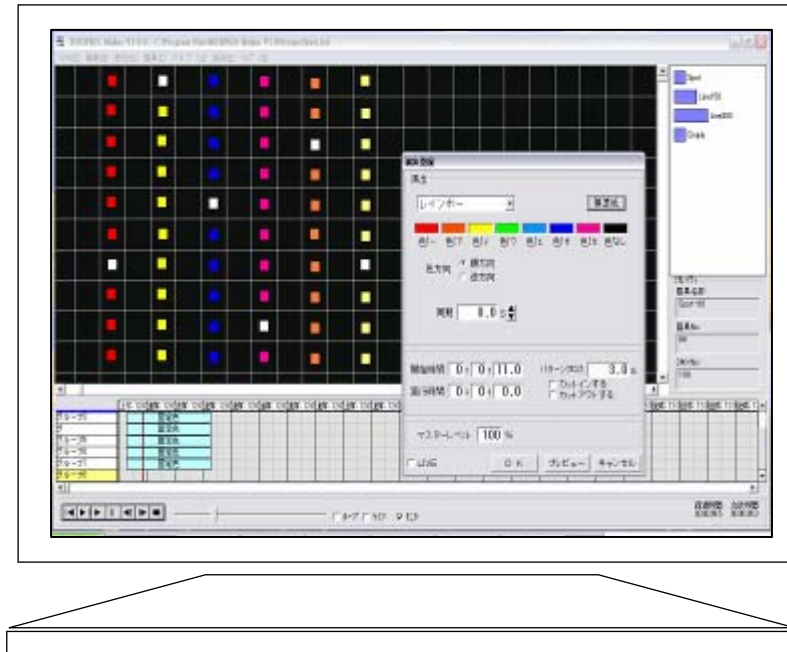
レインボー
色1 色2 色3 色4 色5 色6 色7 色なし
色方向 横方向 縦方向
周期 8.0 s
開始時間 0 : 0 : 11.0
演出時間 0 : 0 : 0.0
パターン周期 3.0 s
カットインする
カットアウトする
マスターレベル 100 %
OK
プレビュー
キャンセル
Spot
Line
Graph
ループ